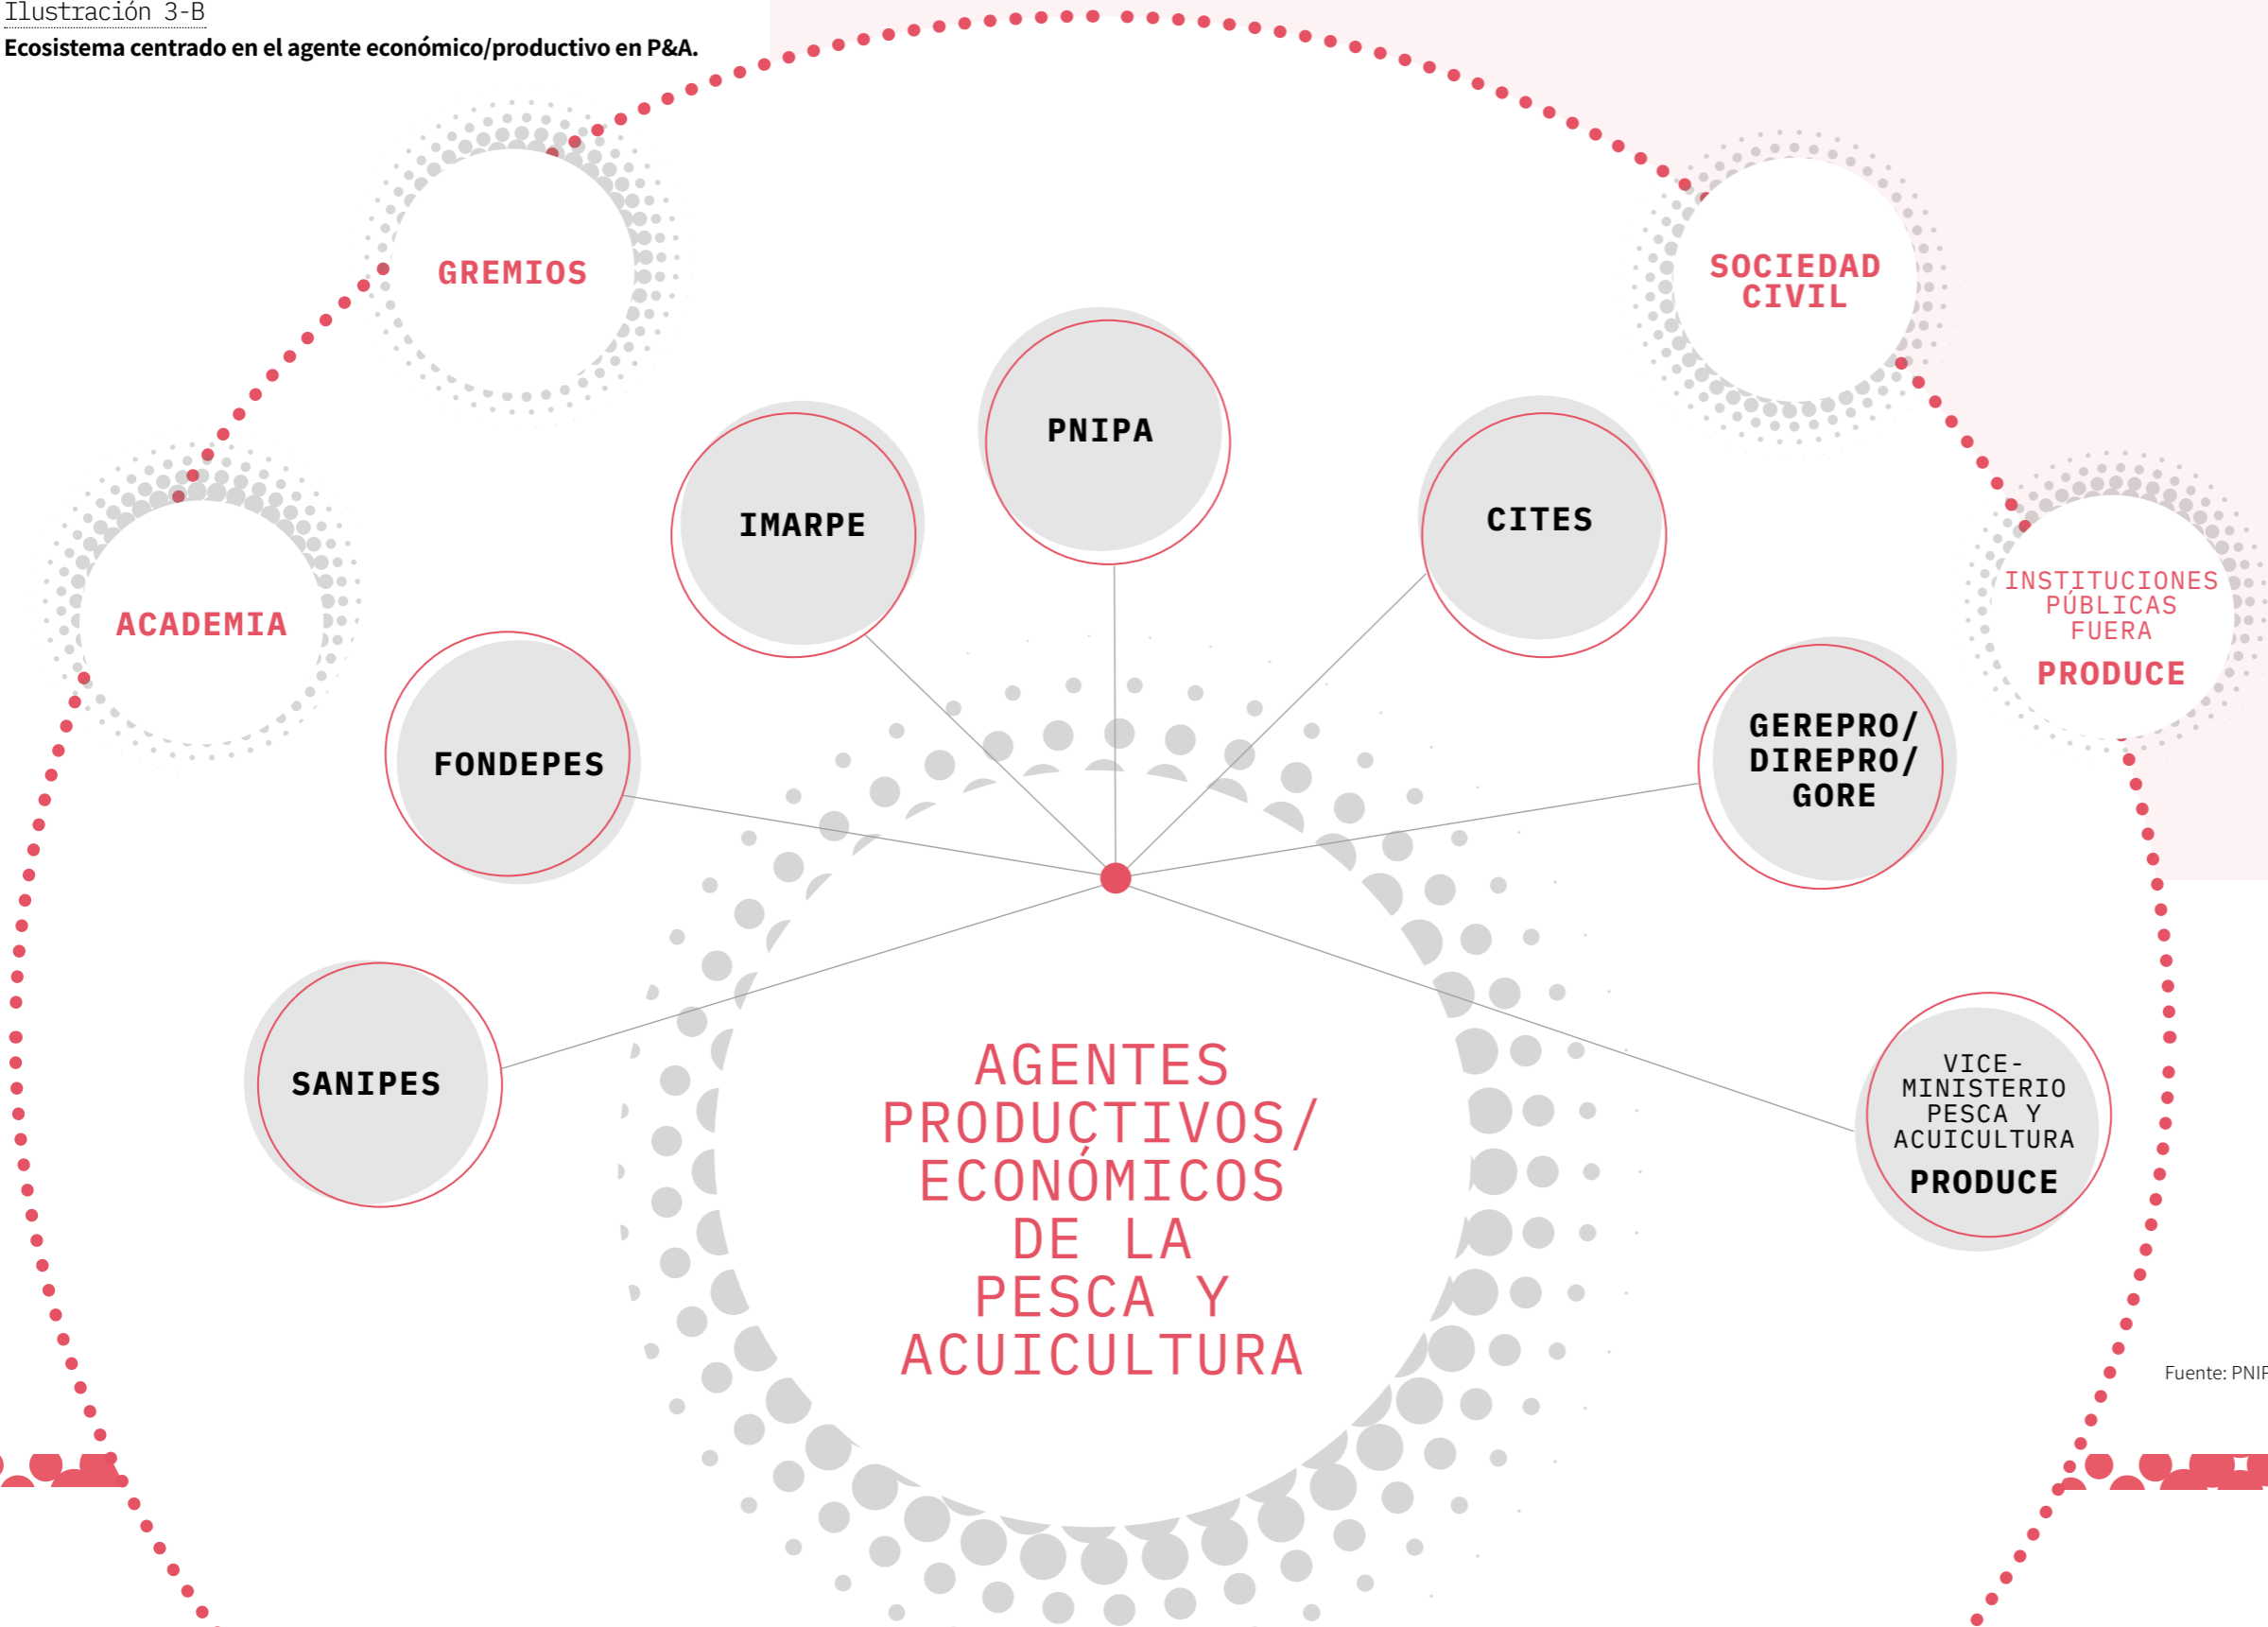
Ilustración 3-B
Ecosistema centrado en el agente económico/productivo en P&A.

GREMIOS

SOCIEDAD CIVIL

ACADEMIA

INSTITUCIONES PÚBLICAS FUERA PRODUCE

PNIPA

IMARPE

CITES

FONDEPES

GEREPRO/ DIREPRO/ GORE

SANIPES

VICE-MINISTERIO PESCA Y ACUICULTURA PRODUCE

AGENTES PRODUCTIVOS/ ECONÓMICOS DE LA PESCA Y ACUICULTURA

Fuente: PNIP